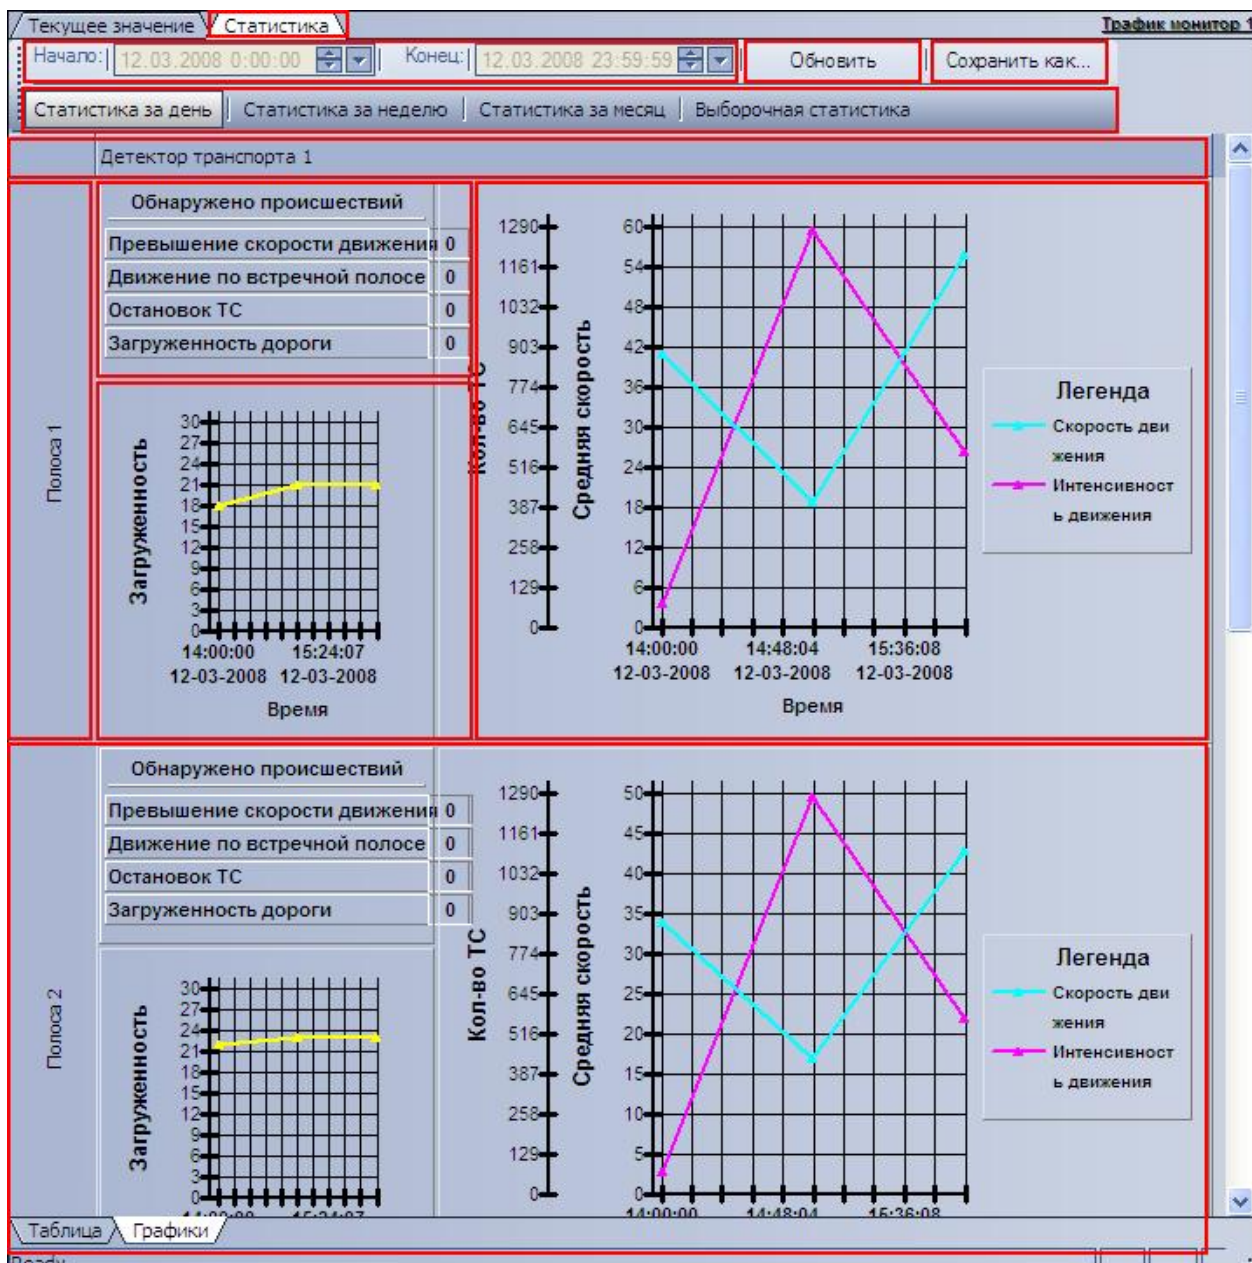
Текущее значение | Статистика
Трафик монитор 1

Начало: 12.03.2008 0:00:00 | Конец: 12.03.2008 23:59:59 | Обновить | Сохранить как...

Статистика за день | Статистика за неделю | Статистика за месяц | Выборочная статистика

Детектор транспорта 1

Полоса 1

Обнаружено происшествий

| | |
|---|---|
| Превышение скорости движения | 0 |
| Движение по встречной полосе | 0 |
| Остановок ТС | 0 |
| Загруженность дороги | 0 |

Загруженность
30 27 24 21 18 15 12 9 6 3 0
14:00:00 12-03-2008 15:24:07 12-03-2008
Время

Кол-во ТС
1290 1161 1032 903 774 645 516 387 258 129 0
Средняя скорость
60 54 48 42 36 30 24 18 12 6 0
14:00:00 12-03-2008 14:48:04 12-03-2008 15:36:08 12-03-2008
Время

Легенда
Скорость движения
Интенсивность движения

Полоса 2

Обнаружено происшествий

| | |
|---|---|
| Превышение скорости движения | 0 |
| Движение по встречной полосе | 0 |
| Остановок ТС | 0 |
| Загруженность дороги | 0 |

Загруженность
30 27 24 21 18 15 12 9 6 3 0
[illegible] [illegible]

Кол-во ТС
1290 1161 1032 903 774 645 516 387 258 129 0
Средняя скорость
50 45 40 35 30 25 20 15 10 5 0
14:00:00 14:48:04 15:36:08

Легенда
Скорость движения
Интенсивность движения

Таблица | Графики

Ready